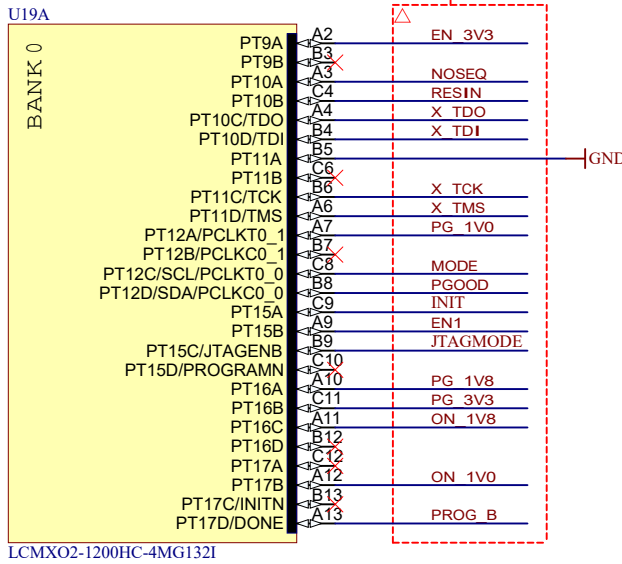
U19A

BANK 0

PT9A A2 EN_3V3
PT9B B3
PT10A A3 NOSEQ
PT10B C4 RESIN
PT10C/TDO A4 X_TDO
PT10D/TDI B4 X_TDI
PT11A B5 GND
PT11B C6
PT11C/TCK B6 X_TCK
PT11D/TMS A6 X_TMS
PT12A/PCLKT0_1 A7 PG_1V0
PT12B/PCLKC0_1 B7
PT12C/SCL/PCLKT0_0 C8 MODE
PT12D/SDA/PCLKC0_0 B8 PGOOD
PT15A C9 INIT
PT15B A9 EN1
PT15C/JTAGENB B9 JTAGMODE
PT15D/PROGRAMN C10
PT16A A10 PG_1V8
PT16B C11 PG_3V3
PT16C A11 ON_1V8
PT16D B12
PT17A C12
PT17B A12 ON_1V0
PT17C/INITN B13
PT17D/DONE A13 PROG_B

LCMXO2-1200HC-4MG132I